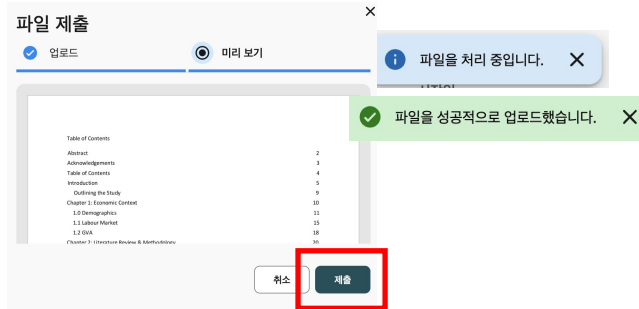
파일 제출

업로드

미리 보기

파일을 처리 중입니다.

파일을 성공적으로 업로드했습니다.

Table of Contents

| | |
|---|---|
| Abstract | 2 |
| Acknowledgements | 3 |
| Table of Contents | 4 |
| Introduction | 5 |
| Outlining the Study | 9 |
| Chapter 1: Economic Context | 10 |
| 1.0 Demographics | 11 |
| 1.1 Labour Market | 15 |
| 1.2 GVA | 18 |
| Chapter 2: Literature Review & Methodology | 20 |

취소

제출